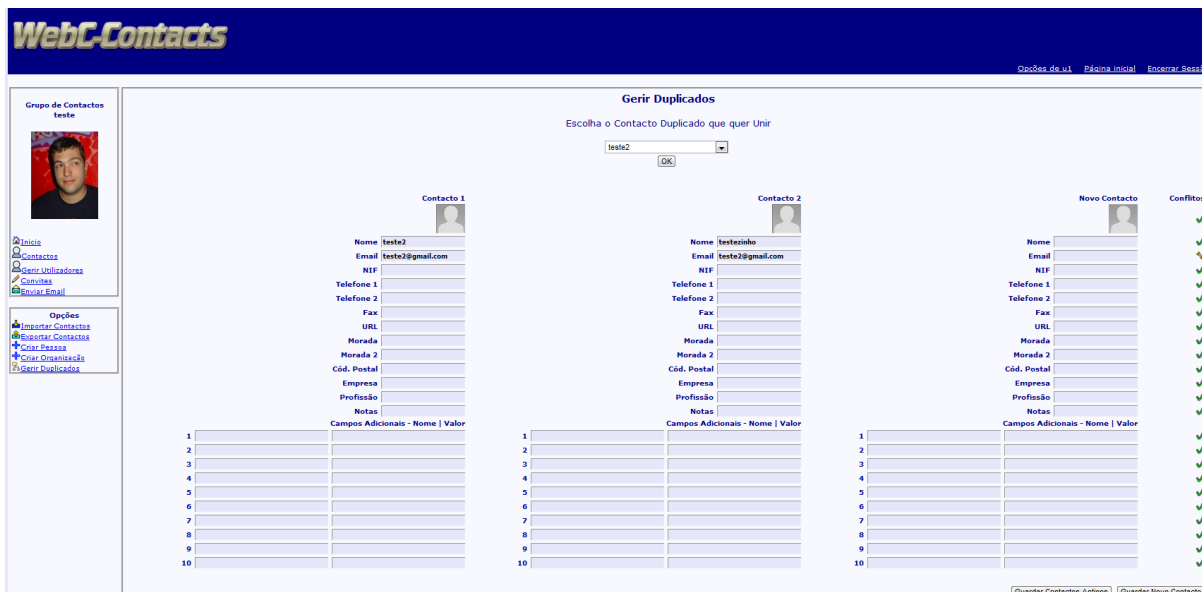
WebC-Contacts

Opções de u1 Página inicial Encerrar Sess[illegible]

Grupo de Contactos teste

Inicio
Contactos
Gerir Utilizadores
Convites
Enviar Email

Opções
Importar Contactos
Exportar Contactos
Criar Pessoa
Criar Organização
Gerir Duplicados

Gerir Duplicados

Escolha o Contacto Duplicado que quer Unir

teste2

OK

Contacto 1
Nome teste2
Email teste2@gmail.com
NIF
Telefone 1
Telefone 2
Fax
URL
Morada
Morada 2
Cód. Postal
Empresa
Profissão
Notas
Campos Adicionais - Nome | Valor
1
2
3
4
5
6
7
8
9
10

Contacto 2
Nome testezinho
Email teste2@gmail.com
NIF
Telefone 1
Telefone 2
Fax
URL
Morada
Morada 2
Cód. Postal
Empresa
Profissão
Notas
Campos Adicionais - Nome | Valor
1
2
3
4
5
6
7
8
9
10

Novo Contacto
Nome
Email
NIF
Telefone 1
Telefone 2
Fax
URL
Morada
Morada 2
Cód. Postal
Empresa
Profissão
Notas
Campos Adicionais - Nome | Valor
1
2
3
4
5
6
7
8
9
10

Conflitos

Guardar Contactos Antigos Guardar Novo Contacto